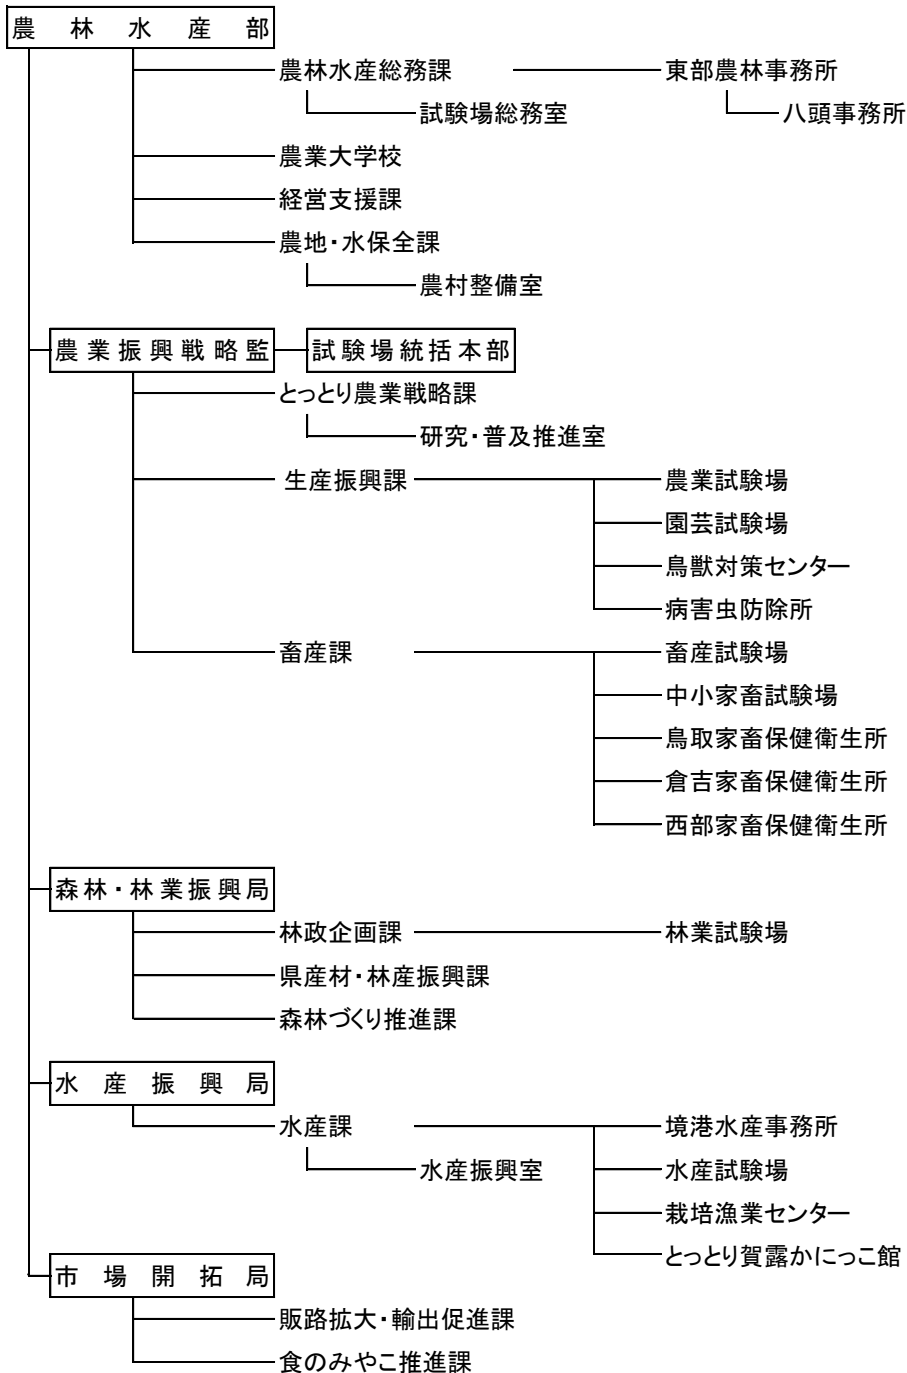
農　林　水　産　部

農林水産総務課
試験場総務室
東部農林事務所
八頭事務所
農業大学校
経営支援課
農地・水保全課
農村整備室

農業振興戦略監
試験場統括本部
とっとり農業戦略課
研究・普及推進室
生産振興課
農業試験場
園芸試験場
鳥獣対策センター
病害虫防除所
畜産課
畜産試験場
中小家畜試験場
鳥取家畜保健衛生所
倉吉家畜保健衛生所
西部家畜保健衛生所

森林・林業振興局
林政企画課
林業試験場
県産材・林産振興課
森林づくり推進課

水　産　振　興　局
水産課
水産振興室
境港水産事務所
水産試験場
栽培漁業センター
とっとり賀露かにっこ館

市　場　開　拓　局
販路拡大・輸出促進課
食のみやこ推進課